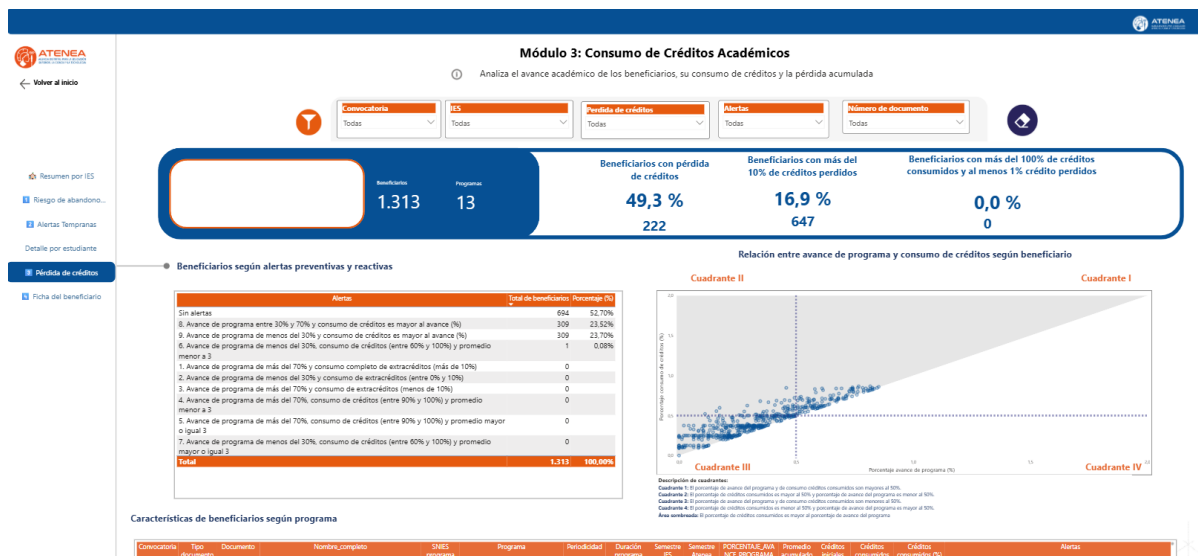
ATENEA

ATENEA

← Volver al inicio

Módulo 3: Consumo de Créditos Académicos

Analiza el avance académico de los beneficiarios, su consumo de créditos y la pérdida acumulada

Convocatoria
Todas

IES
Todas

Perdida de créditos
Todas

Alertas
Todas

Número de documento
Todas

Resumen por IES
Riesgo de abandono...
Alertas Tempranas
Detalle por estudiante
Pérdida de créditos
Ficha del beneficiario

Beneficiarios
1.313

Programas
13

Beneficiarios con pérdida de créditos
49,3 %
222

Beneficiarios con más del 10% de créditos perdidos
16,9 %
647

Beneficiarios con más del 100% de créditos consumidos y al menos 1% crédito perdidos
0,0 %
0

Beneficiarios según alertas preventivas y reactivas

| Alertas | Total de beneficiarios | Porcentaje (%) |
|---|---|---|
| Sin alertas | 694 | 52,70% |
| 8. Avance de programa entre 30% y 70% y consumo de créditos es mayor al avance (%) | 309 | 23,52% |
| 9. Avance de programa de menos del 30% y consumo de créditos es mayor al avance (%) | 309 | 23,70% |
| 6. Avance de programa de menos del 30%, consumo de créditos (entre 60% y 100%) y promedio menor a 3 | 1 | 0,08% |
| 1. Avance de programa de más del 70% y consumo completo de extracréditos (más de 10%) | 0 | |
| 2. Avance de programa de menos del 30% y consumo de extracréditos (entre 0% y 10%) | 0 | |
| 3. Avance de programa de más del 70% y consumo de extracréditos (menos de 10%) | 0 | |
| 4. Avance de programa de más del 70%, consumo de créditos (entre 90% y 100%) y promedio menor a 3 | 0 | |
| 5. Avance de programa de más del 70%, consumo de créditos (entre 90% y 100%) y promedio mayor o igual 3 | 0 | |
| 7. Avance de programa de menos del 30%, consumo de créditos (entre 60% y 100%) y promedio mayor o igual 3 | 0 | |
| Total | 1.313 | 100,00% |

Relación entre avance de programa y consumo de créditos según beneficiario

Cuadrante II
Cuadrante I
Cuadrante III
Cuadrante IV

Porcentaje consumo de créditos (%)
Porcentaje avance de programa (%)

Descripción de cuadrantes:
Cuadrante 1: El porcentaje de avance del programa y de consumo créditos consumidos son mayores al 50%.
Cuadrante 2: El porcentaje de créditos consumidos es mayor al 50% y porcentaje de avance del programa es menor al 50%.
Cuadrante 3: El porcentaje de avance del programa y de consumo créditos consumidos son menores al 50%.
Cuadrante 4: El porcentaje de créditos consumidos es menor al 50% y porcentaje de avance del programa es mayor al 50%.
Área sombreada: El porcentaje de créditos consumidos es mayor al porcentaje de avance del programa

Características de beneficiarios según programa

| Convocatoria | Tipo documento | Documento | Nombre_completo | SNIES programa | Programa | Periodicidad | Duración programa | Semestre IES | Semestre Atenea | PORCENTAJE_AVANCE_PROGRAMA | Promedio acumulado | Créditos iniciales | Créditos consumidos | Créditos consumidos (%) | Alertas |
|---|---|---|---|---|---|---|---|---|---|---|---|---|---|---|---|